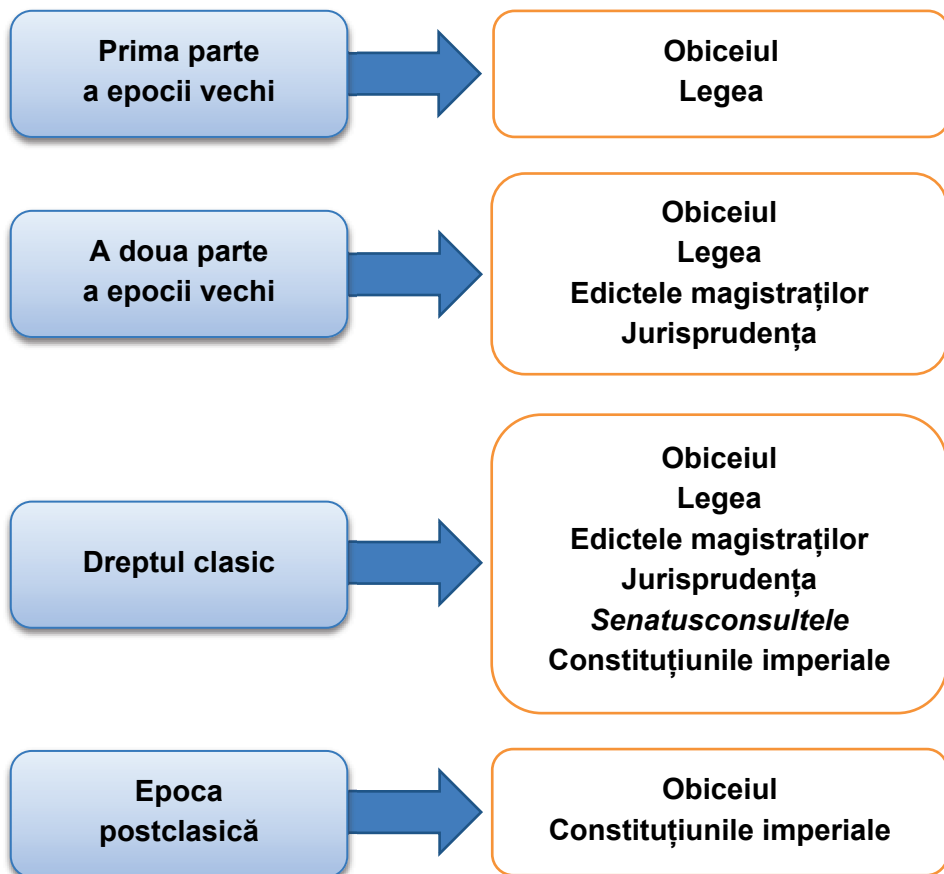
Prima parte a epocii vechi

Obiceiul
Legea

A doua parte a epocii vechi

Obiceiul
Legea
Edictele magistraților
Jurisprudența

Dreptul clasic

Obiceiul
Legea
Edictele magistraților
Jurisprudența
Senatusconsultele
Constituțiunile imperiale

Epoca postclasică

Obiceiul
Constituțiunile imperiale